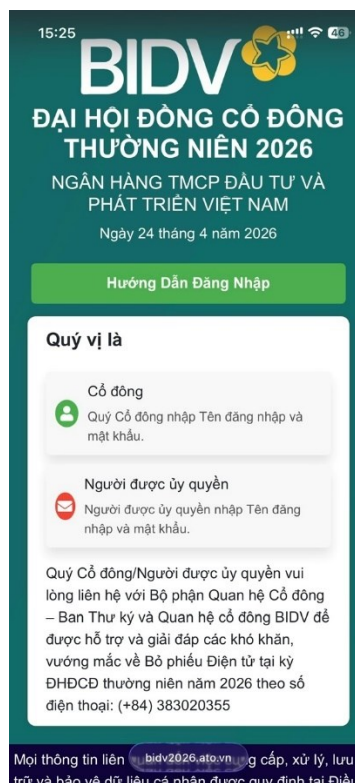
15:25

46

BIDV

ĐẠI HỘI ĐỒNG CỔ ĐÔNG THƯỜNG NIÊN 2026

NGÂN HÀNG TMCP ĐẦU TƯ VÀ PHÁT TRIỂN VIỆT NAM

Ngày 24 tháng 4 năm 2026

Hướng Dẫn Đăng Nhập

Quý vị là

Cổ đông

Quý Cổ đông nhập Tên đăng nhập và mật khẩu.

Người được ủy quyền

Người được ủy quyền nhập Tên đăng nhập và mật khẩu.

Quý Cổ đông/Người được ủy quyền vui lòng liên hệ với Bộ phận Quan hệ Cổ đông – Ban Thư ký và Quan hệ cổ đông BIDV để được hỗ trợ và giải đáp các khó khăn, vướng mắc về Bỏ phiếu Điện tử tại kỳ ĐHĐCĐ thường niên năm 2026 theo số điện thoại: (+84) 383020355

Mọi thông tin liên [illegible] g cấp, xử lý, lưu trữ và bảo vệ dữ liệu cá nhân được quy định tại Điề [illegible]

bidv2026.ato.vn